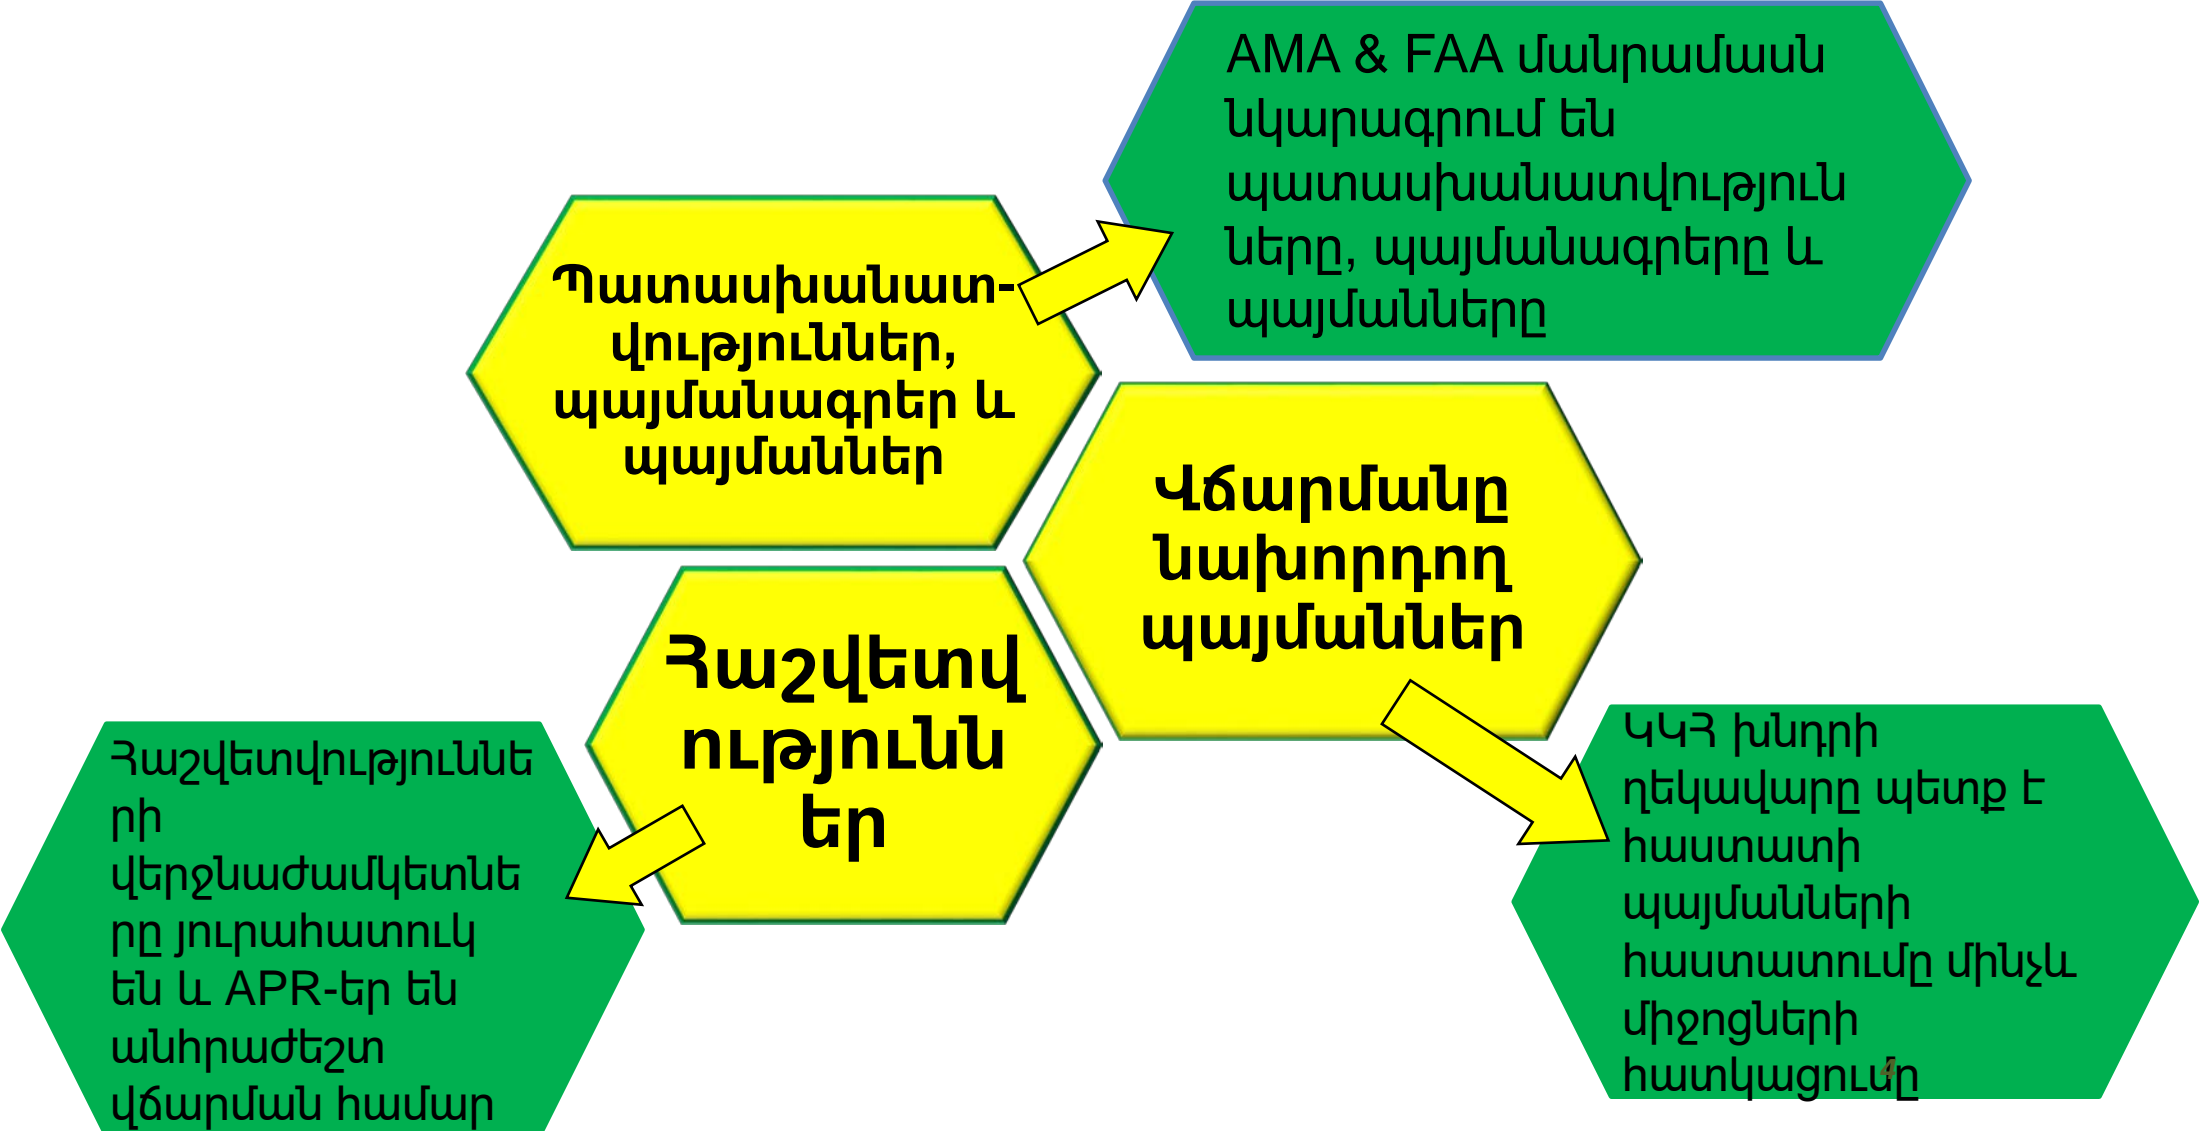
Պատասխանատվություններ, պայմանագրեր և պայմաններ

AMA & FAA մանրամասն նկարագրում են պատասխանատվությունները, պայմանագրերը և պայմանները

Վճարմանը նախորդող պայմաններ

ԿԿՀ խնդրի ղեկավարը պետք է հաստատի պայմանների հաստատումը մինչև միջոցների հատկացումը

Հաշվետվություններ

Հաշվետվությունների վերջնաժամկետները յուրահատուկ են և APR-եր են անհրաժեշտ վճարման համար

4